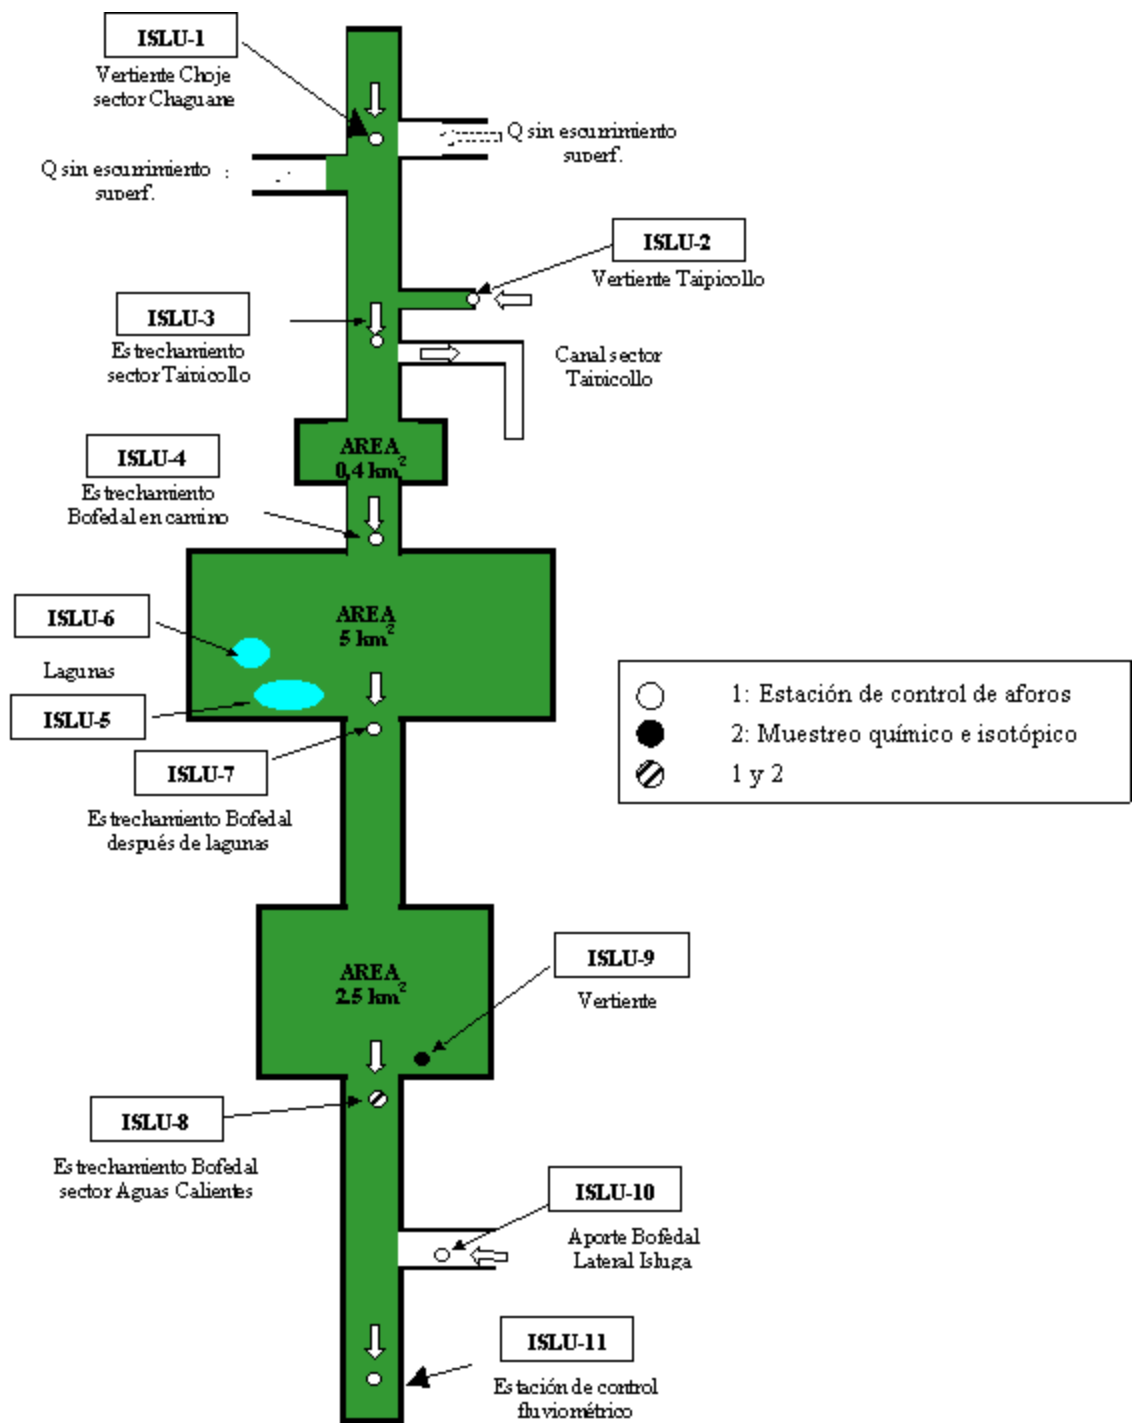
ISLU-1
Vertiente Choje sector Chaguane

Q sin escurrimiento superf.

Q sin escurrimiento superf.

ISLU-2
Vertiente Taipicollo

ISLU-3
Estrechamiento sector Taipicollo

Canal sector Taipicollo

AREA
0,4 $km^2$

ISLU-4
Estrechamiento Bofedal en camino

AREA
5 $km^2$

ISLU-6

Lagunas

ISLU-5

ISLU-7
Estrechamiento Bofedal después de lagunas

1: Estación de control de aforos
2: Muestreo químico e isotópico
1 y 2

AREA
2,5 $km^2$

ISLU-9
Vertiente

ISLU-8
Estrechamiento Bofedal sector Aguas Calientes

ISLU-10
Aporte Bofedal Lateral Isluga

ISLU-11
Estación de control fluviométrico